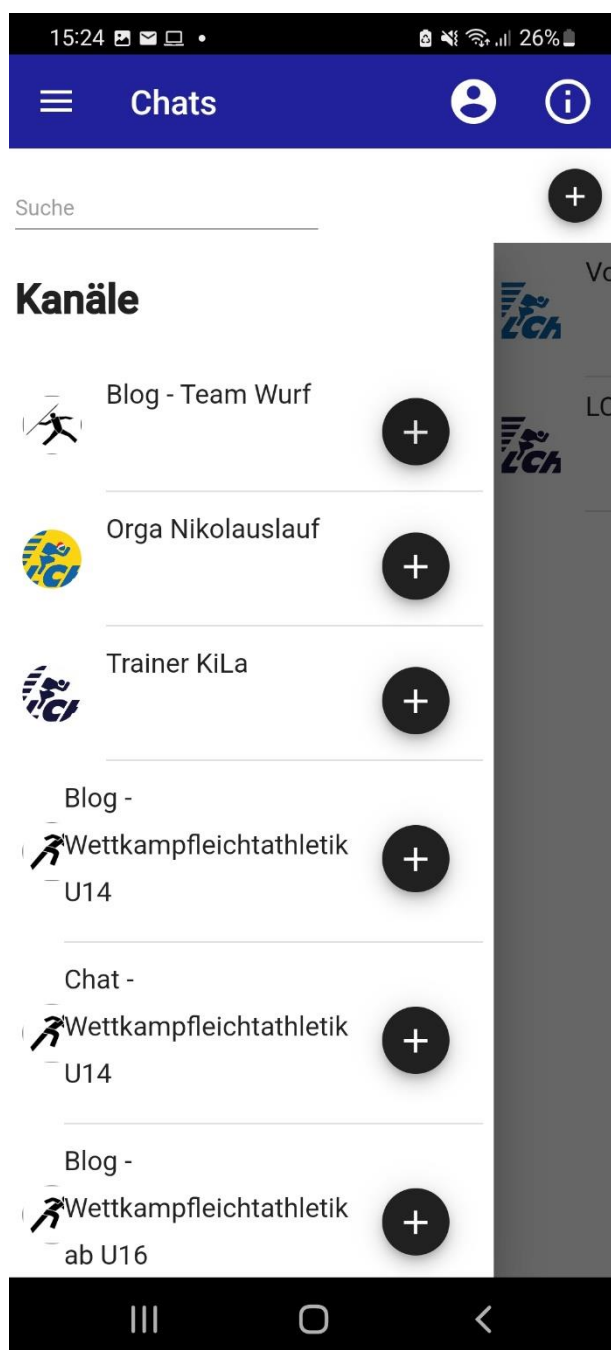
15:24 • 26%

Chats

Suche

+

Kanäle

Vo

LC

LCH

LCH

Blog - Team Wurf

+

Orga Nikolauslauf

+

Trainer KiLa

+

Blog - Wettkampfleichtathletik U14

+

Chat - Wettkampfleichtathletik U14

+

Blog - Wettkampfleichtathletik ab U16

+